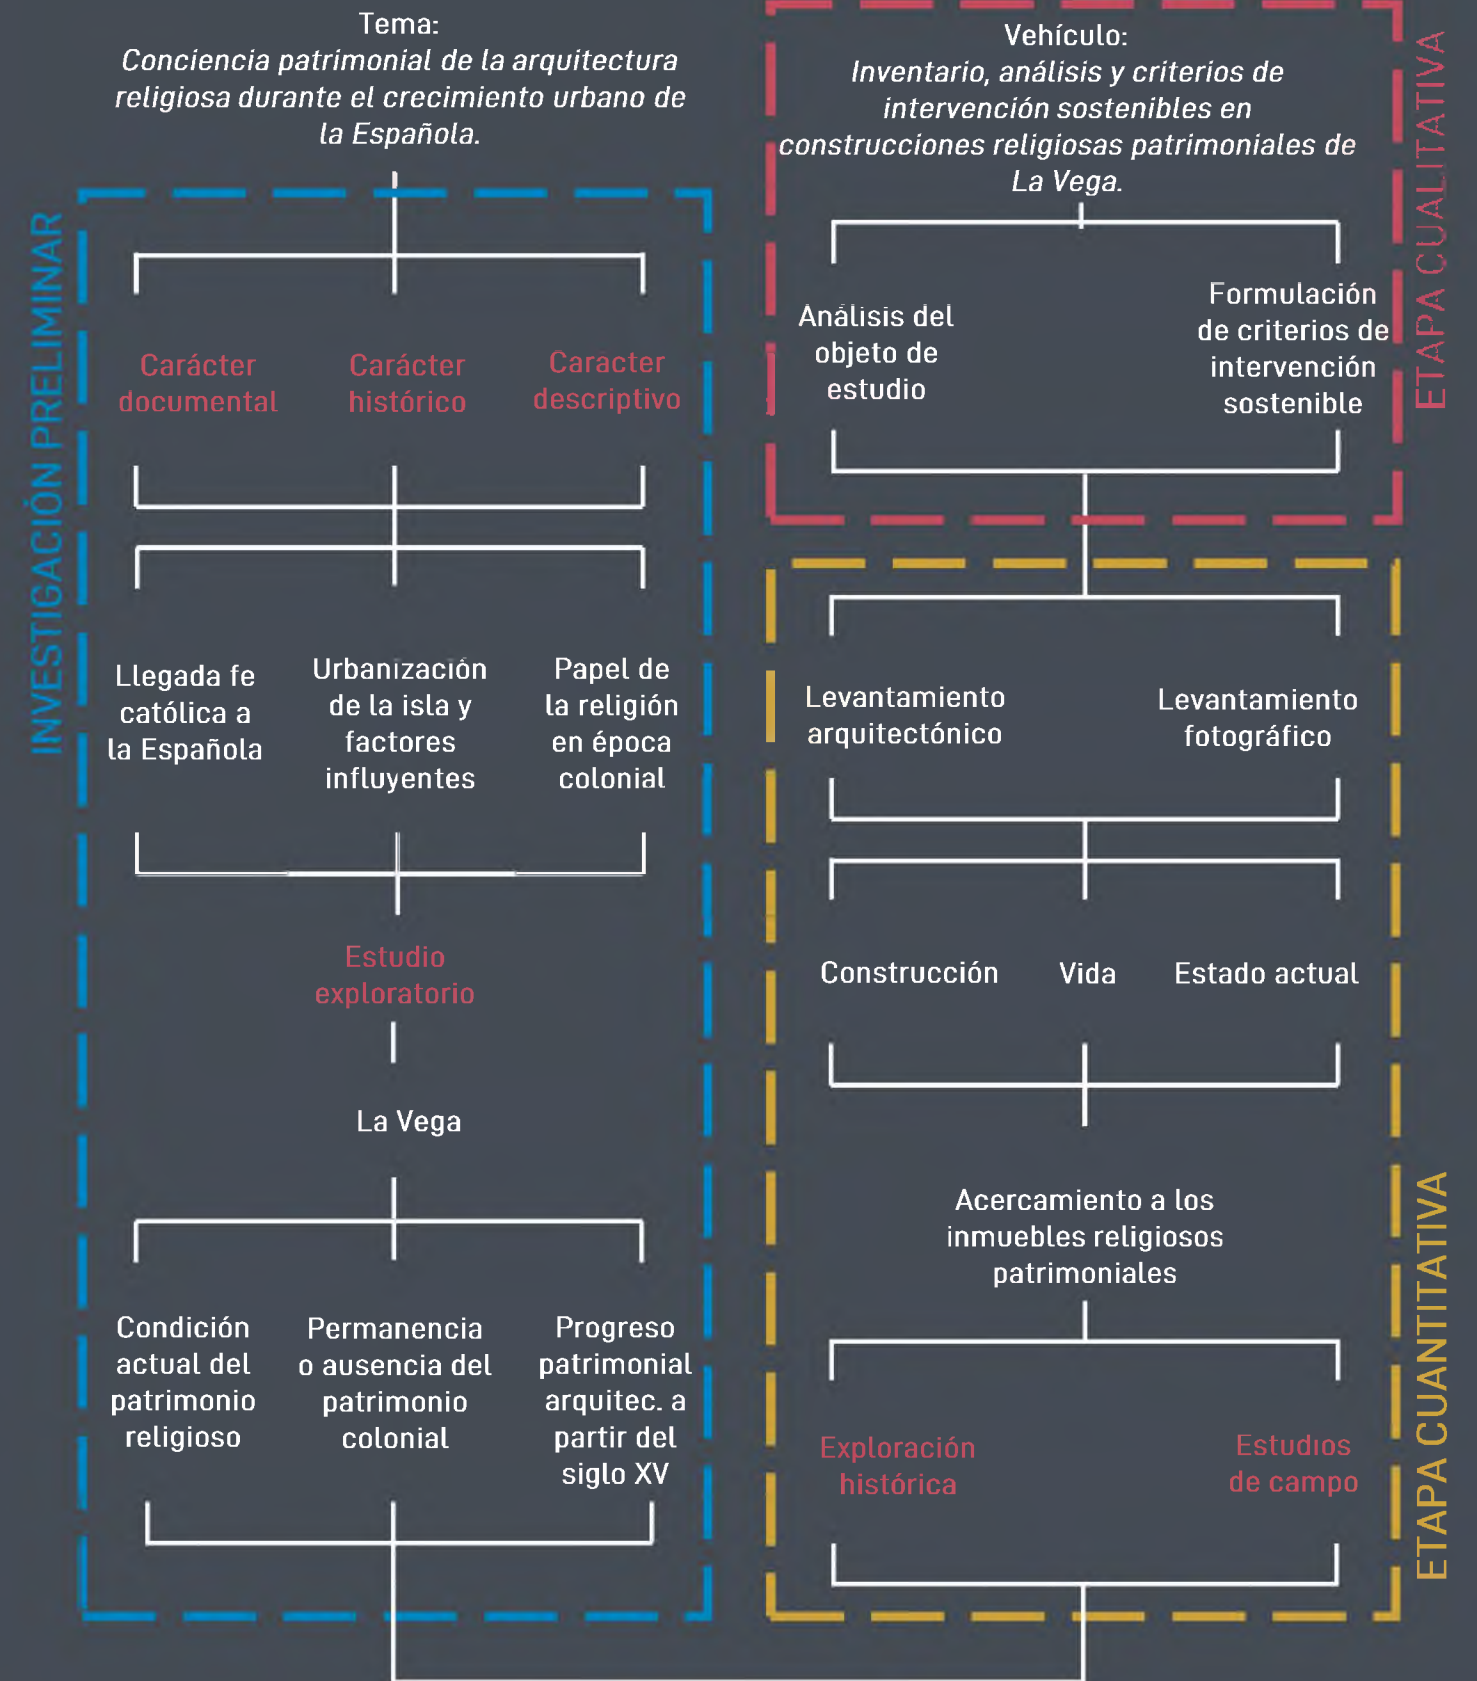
Tema:
*Conciencia patrimonial de la arquitectura religiosa durante el crecimiento urbano de la Española.*

INVESTIGACIÓN PRELIMINAR

Carácter documental

Carácter histórico

Caracter descriptivo

Llegada fe católica a la Española

Urbanización de la isla y factores influyentes

Papel de la religión en época colonial

Estudio exploratorio

La Vega

Condición actual del patrimonio religioso

Permanencia o ausencia del patrimonio colonial

Progreso patrimonial arquitec. a partir del siglo XV

Vehículo:
*Inventario, análisis y criterios de intervención sostenibles en construcciones religiosas patrimoniales de La Vega.*

ETAPA CUALITATIVA

Análisis del objeto de estudio

Formulación de criterios de intervención sostenible

Levantamiento arquitectónico

Levantamiento fotográfico

Construcción

Vida

Estado actual

Acercamiento a los inmuebles religiosos patrimoniales

Exploración histórica

Estudios de campo

ETAPA CUANTITATIVA